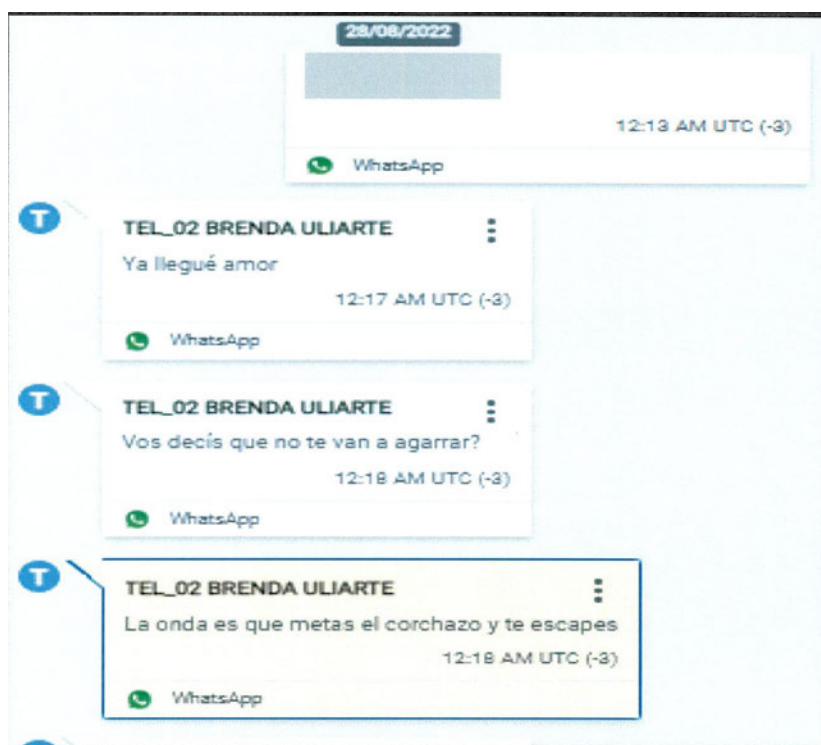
28/08/2022

12:13 AM UTC (-3)

WhatsApp

T

TEL_02 BRENDA ULIARTE

Ya llegué amor

12:17 AM UTC (-3)

WhatsApp

T

TEL_02 BRENDA ULIARTE

Vos decís que no te van a agarrar?

12:18 AM UTC (-3)

WhatsApp

T

TEL_02 BRENDA ULIARTE

La onda es que metas el corchazo y te escapes

12:18 AM UTC (-3)

WhatsApp